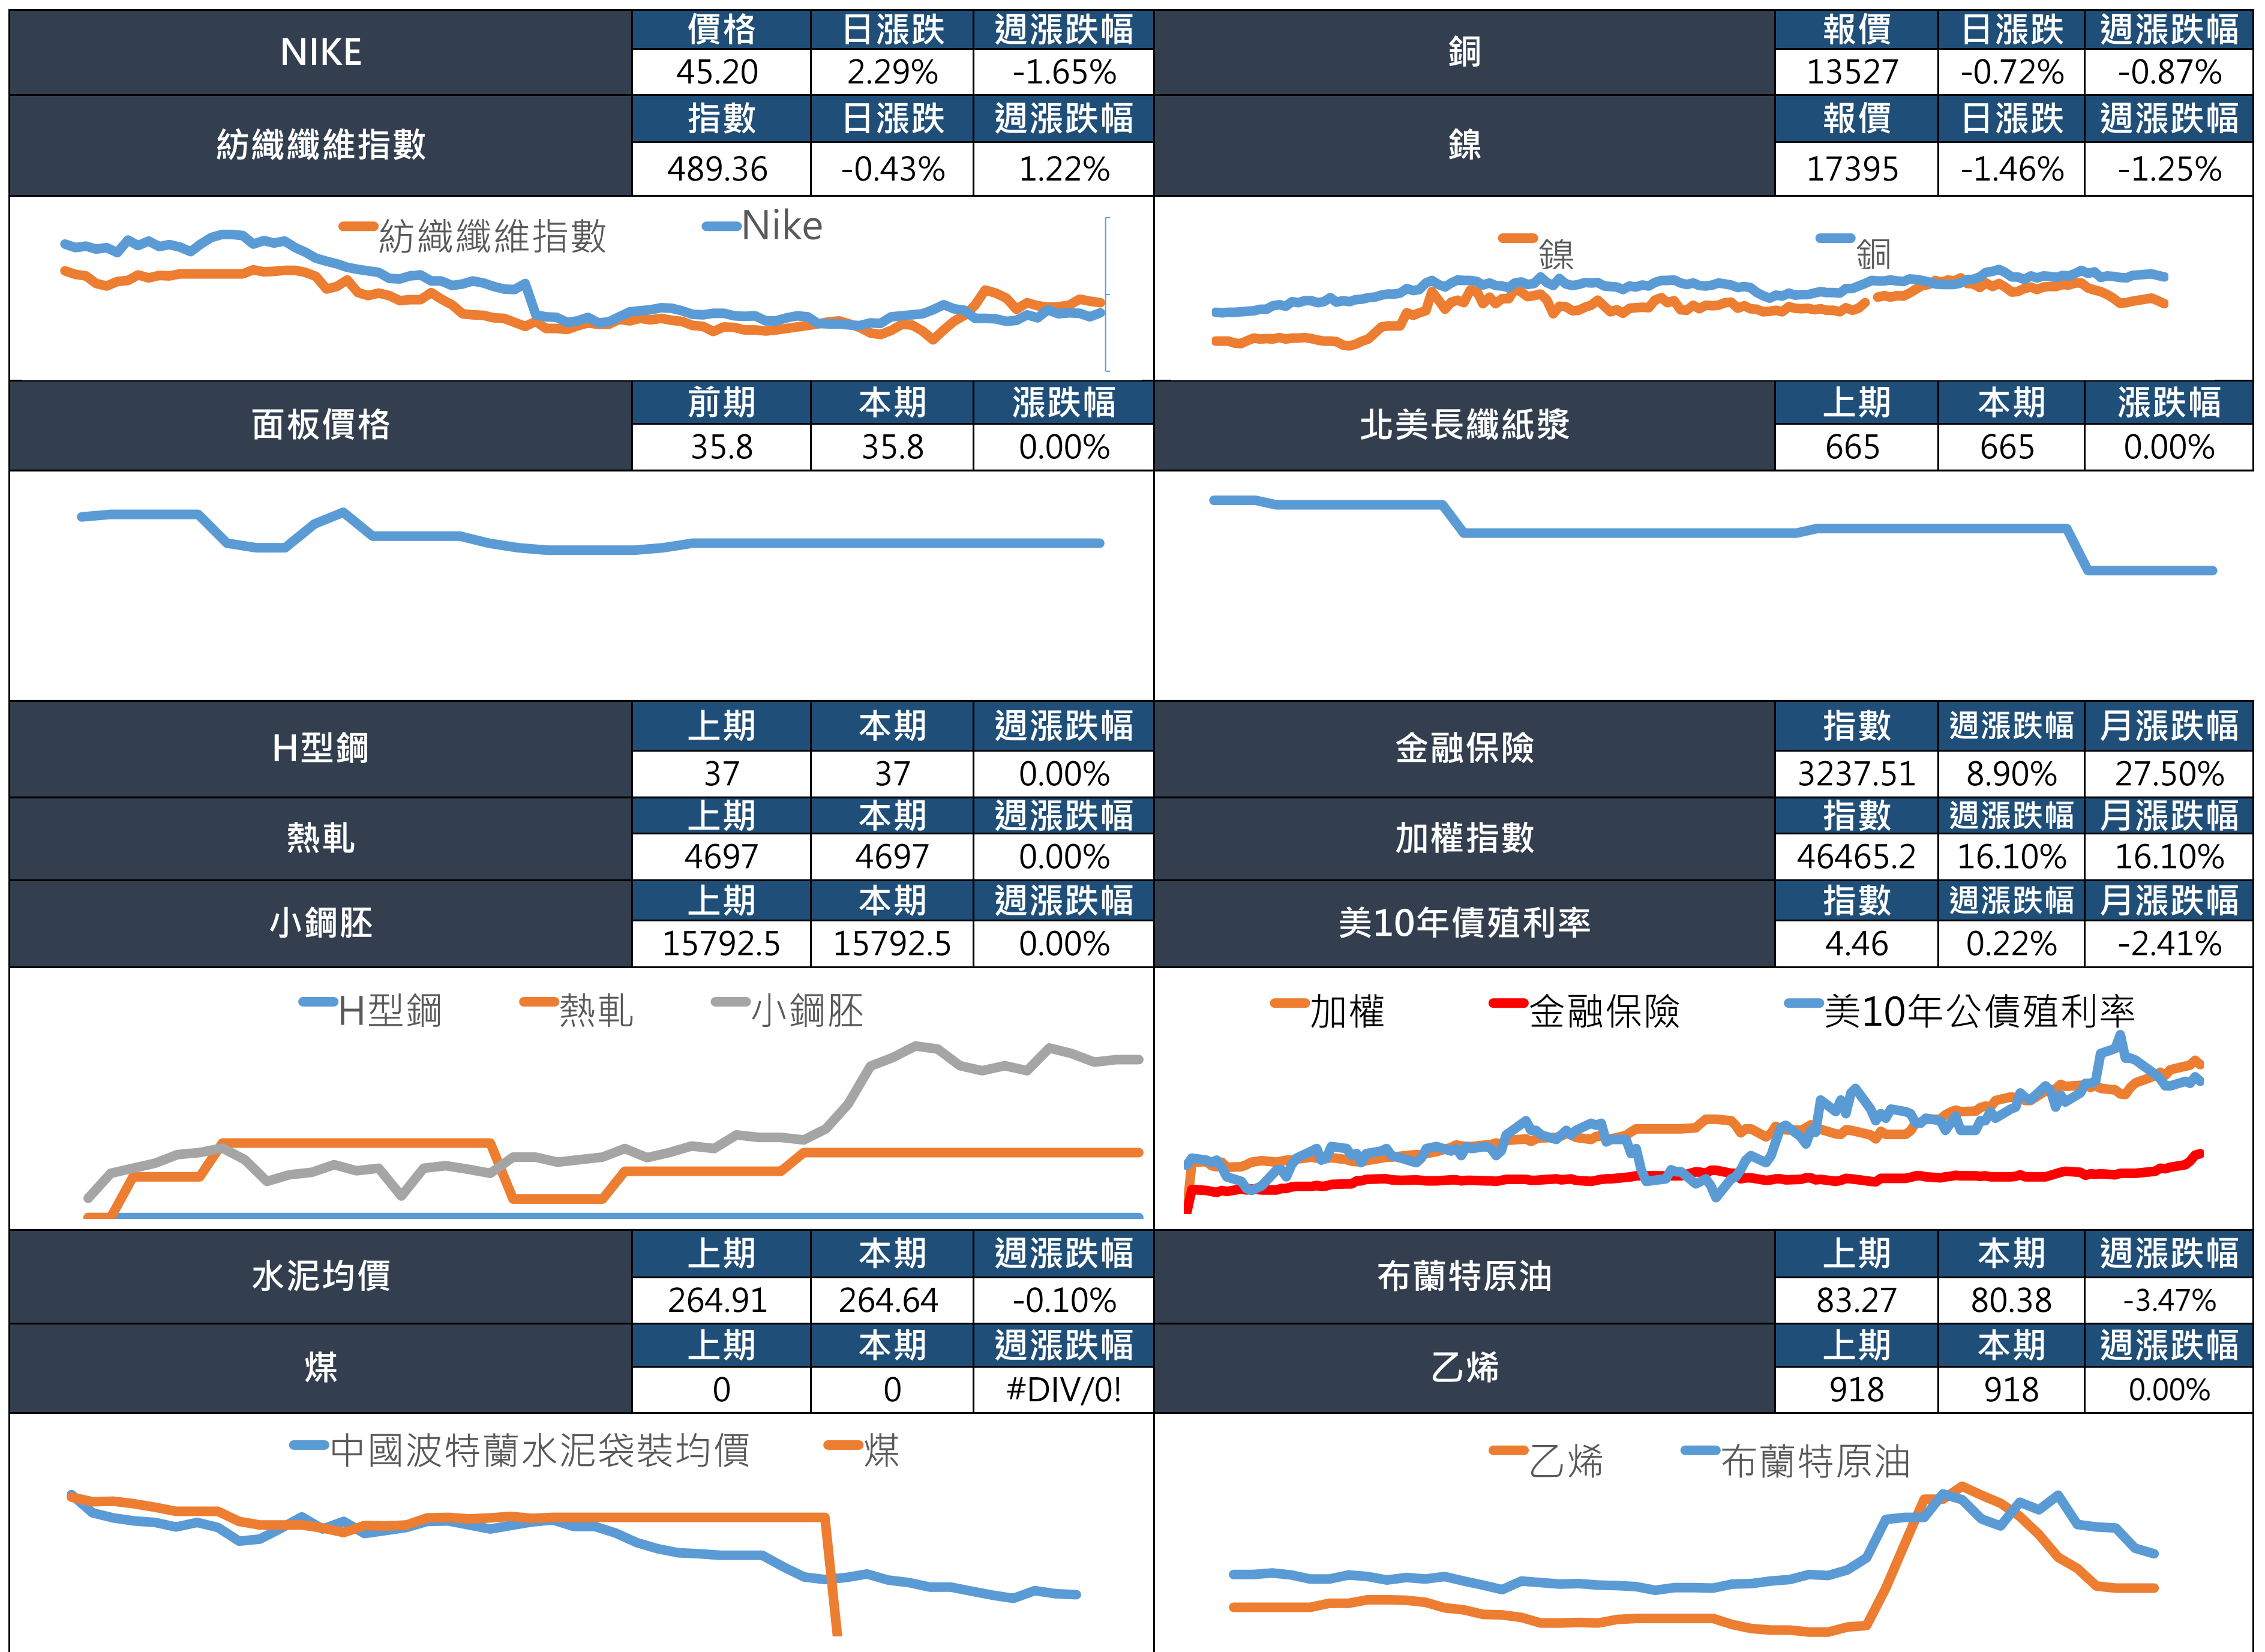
| NIKE | 價格 | 日漲跌 | 週漲跌幅 |
|---|---|---|---|
| | 45.20 | 2.29% | -1.65% |
| 紡織纖維指數 | 指數 | 日漲跌 | 週漲跌幅 |
| | 489.36 | -0.43% | 1.22% |

紡織纖維指數 Nike

| 銅 | 報價 | 日漲跌 | 週漲跌幅 |
|---|---|---|---|
| | 13527 | -0.72% | -0.87% |
| 鎳 | 報價 | 日漲跌 | 週漲跌幅 |
| | 17395 | -1.46% | -1.25% |

鎳 銅

| 面板價格 | 前期 | 本期 | 漲跌幅 |
|---|---|---|---|
| | 35.8 | 35.8 | 0.00% |

| 北美長纖紙漿 | 上期 | 本期 | 漲跌幅 |
|---|---|---|---|
| | 665 | 665 | 0.00% |

| H型鋼 | 上期 | 本期 | 週漲跌幅 |
|---|---|---|---|
| | 37 | 37 | 0.00% |
| 熱軋 | 上期 | 本期 | 週漲跌幅 |
| | 4697 | 4697 | 0.00% |
| 小鋼胚 | 上期 | 本期 | 週漲跌幅 |
| | 15792.5 | 15792.5 | 0.00% |

H型鋼 熱軋 小鋼胚

| 金融保險 | 指數 | 週漲跌幅 | 月漲跌幅 |
|---|---|---|---|
| | 3237.51 | 8.90% | 27.50% |
| 加權指數 | 指數 | 週漲跌幅 | 月漲跌幅 |
| | 46465.2 | 16.10% | 16.10% |
| 美10年債殖利率 | 指數 | 週漲跌幅 | 月漲跌幅 |
| | 4.46 | 0.22% | -2.41% |

加權 金融保險 美10年公債殖利率

| 水泥均價 | 上期 | 本期 | 週漲跌幅 |
|---|---|---|---|
| | 264.91 | 264.64 | -0.10% |
| 煤 | 上期 | 本期 | 週漲跌幅 |
| | 0 | 0 | #DIV/0! |

中國波特蘭水泥袋裝均價 煤

| 布蘭特原油 | 上期 | 本期 | 週漲跌幅 |
|---|---|---|---|
| | 83.27 | 80.38 | -3.47% |
| 乙烯 | 上期 | 本期 | 週漲跌幅 |
| | 918 | 918 | 0.00% |

乙烯 布蘭特原油